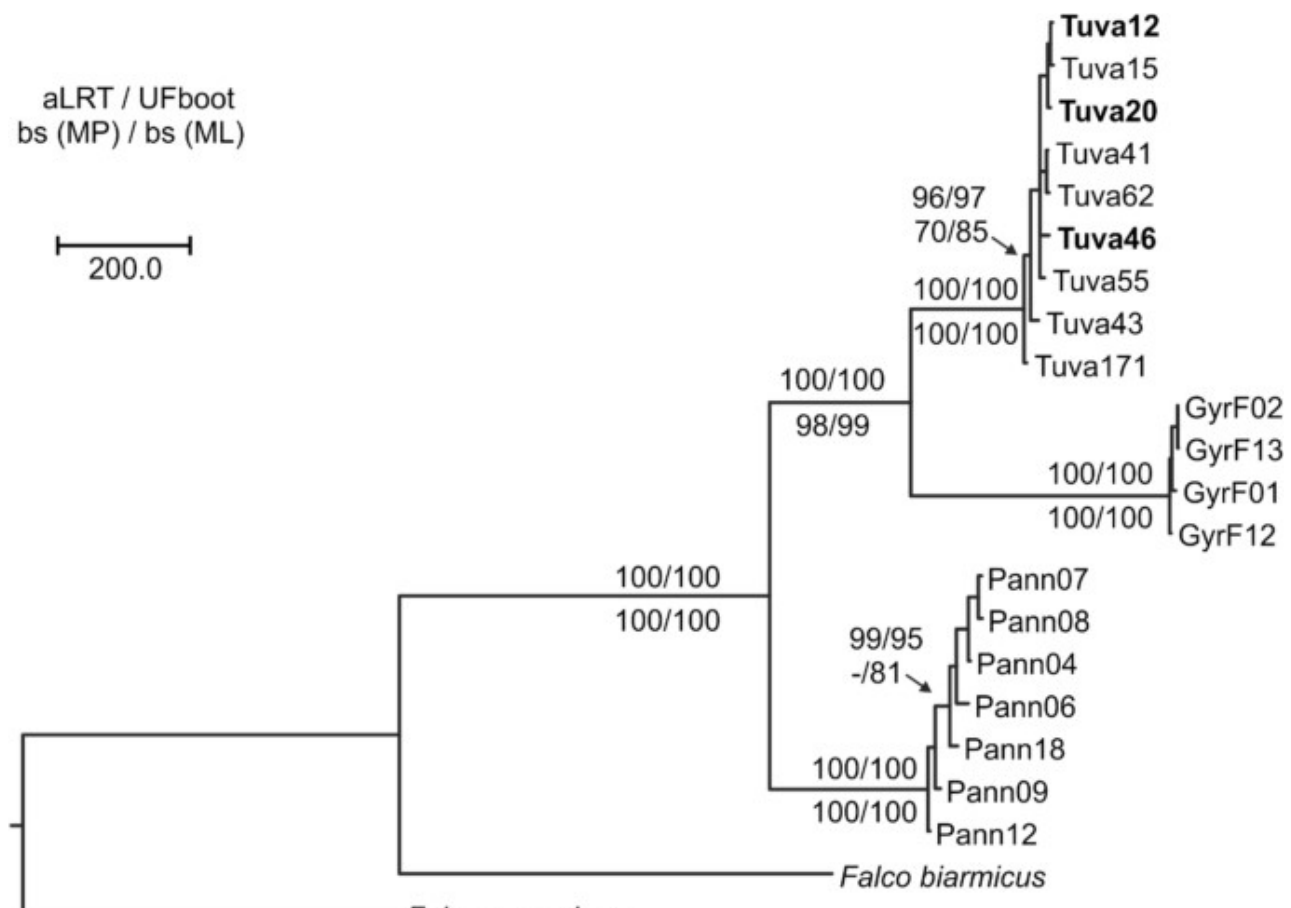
aLRT / UFboot
bs (MP) / bs (ML)

200.0

Tuva12
Tuva15
Tuva20
Tuva41
Tuva62
Tuva46
Tuva55
Tuva43
Tuva171

96/97
70/85

100/100
100/100

100/100
98/99

GyrF02
GyrF13
GyrF01
GyrF12

100/100
100/100

100/100
100/100

Pann07
Pann08
Pann04
Pann06
Pann18
Pann09
Pann12

99/95
-/81

100/100
100/100

Falco biarmicus

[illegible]